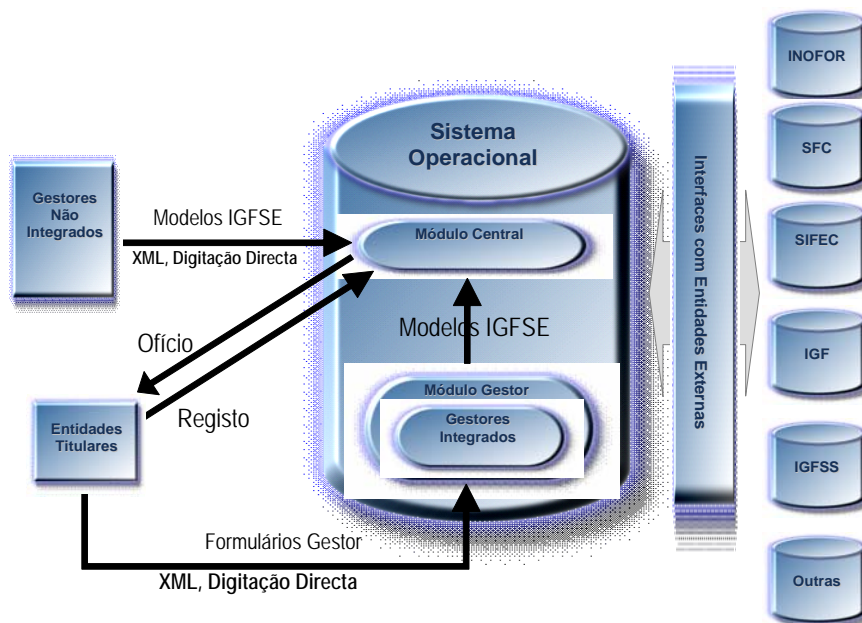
Sistema Operacional

Gestores Não Integrados

Modelos IGFSE

XML, Digitação Directa

Módulo Central

Modelos IGFSE

Ofício

Registo

Entidades Titulares

Módulo Gestor

Gestores Integrados

Formulários Gestor

XML, Digitação Directa

Interfaces com Entidades Externas

INOFOR

SFC

SIFEC

IGF

IGFSS

Outras